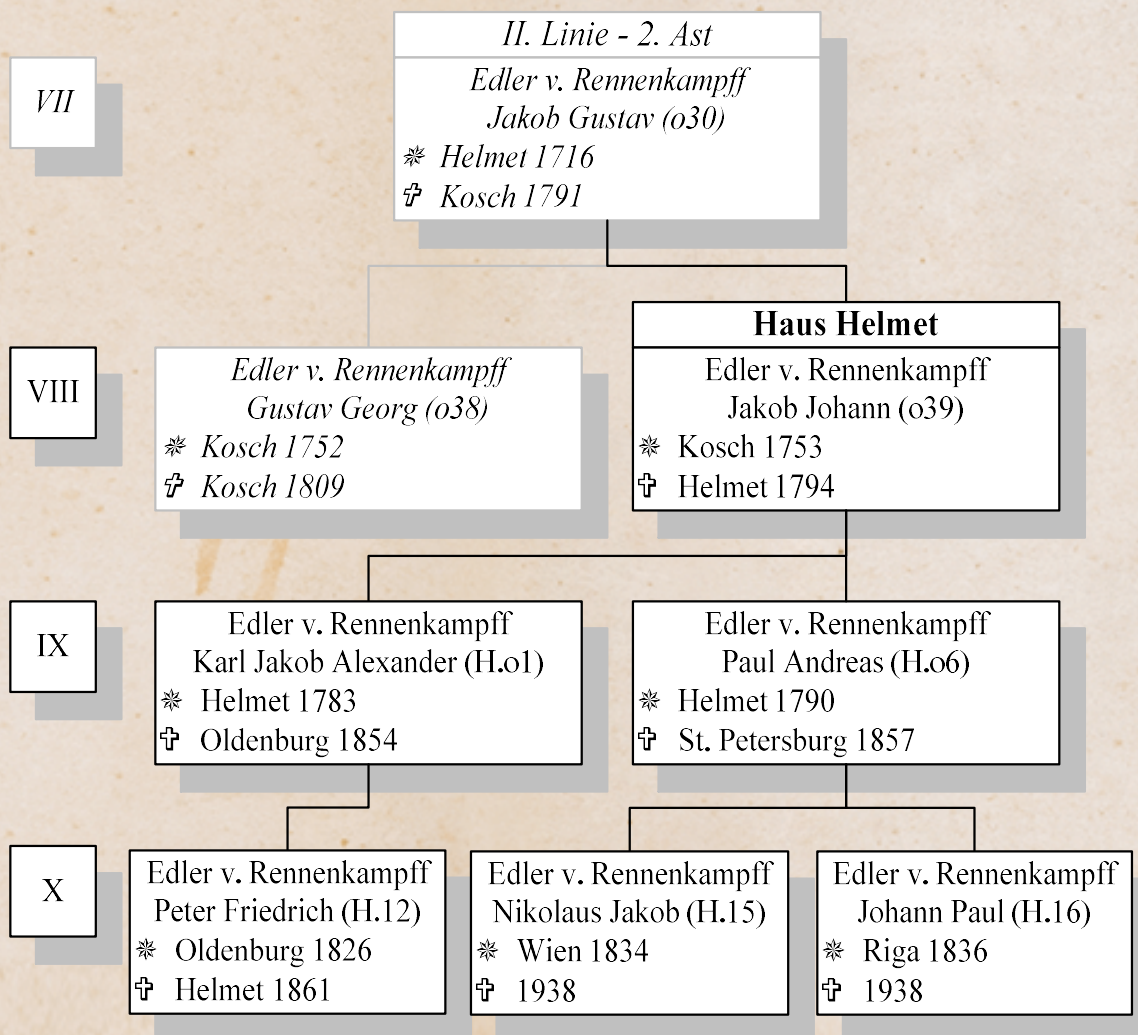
VII

II. Linie - 2. Ast

Edler v. Rennenkampff
Jakob Gustav (o30)
❊ Helmet 1716
✞ Kosch 1791

VIII

Edler v. Rennenkampff
Gustav Georg (o38)
❊ Kosch 1752
✞ Kosch 1809

Haus Helmet

Edler v. Rennenkampff
Jakob Johann (o39)
❊ Kosch 1753
✞ Helmet 1794

IX

Edler v. Rennenkampff
Karl Jakob Alexander (H.o1)
❊ Helmet 1783
✞ Oldenburg 1854

Edler v. Rennenkampff
Paul Andreas (H.o6)
❊ Helmet 1790
✞ St. Petersburg 1857

X

Edler v. Rennenkampff
Peter Friedrich (H.12)
❊ Oldenburg 1826
✞ Helmet 1861

Edler v. Rennenkampff
Nikolaus Jakob (H.15)
❊ Wien 1834
✞ 1938

Edler v. Rennenkampff
Johann Paul (H.16)
❊ Riga 1836
✞ 1938